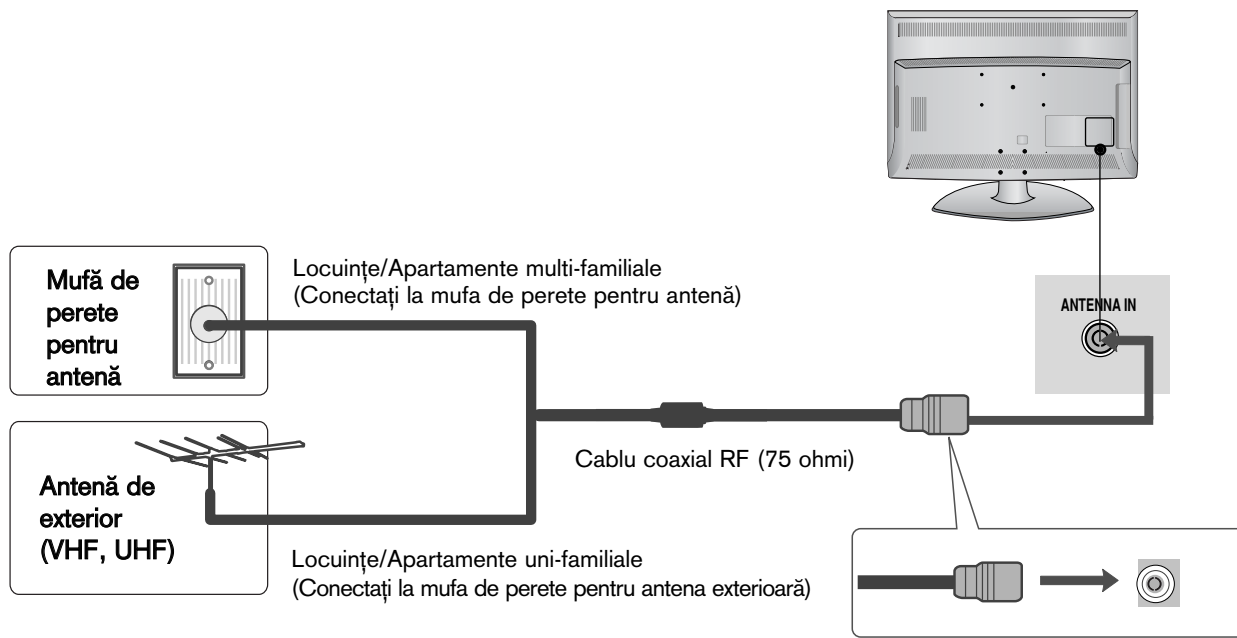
Mufă de perete pentru antenă

Locuințe/Apartamente multi-familiale
(Conectați la mufa de perete pentru antenă)

ANTENNA IN

Antenă de exterior (VHF, UHF)

Cablu coaxial RF (75 ohmi)

Locuințe/Apartamente uni-familiale
(Conectați la mufa de perete pentru antena exterioară)